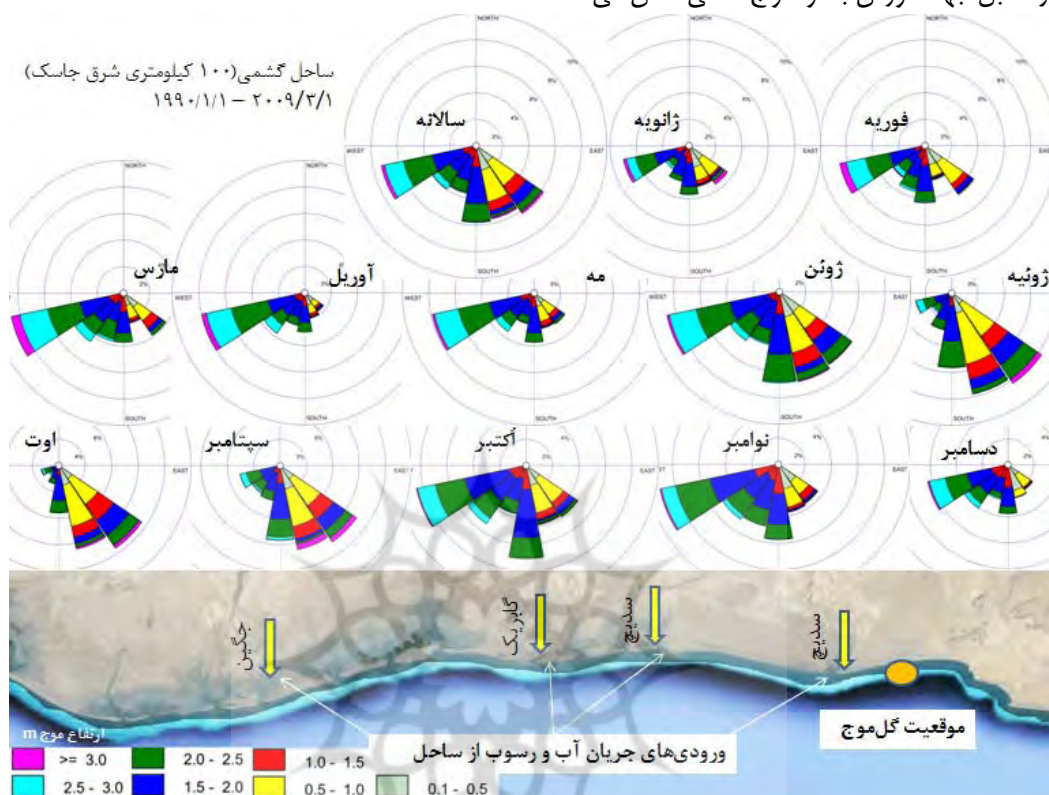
ساحل گشمی(۱۰۰ کیلومتری شرق جاسک)
۱۹۹۰/۱/۱ – ۲۰۰۹/۳/۱

سالانه
NORTH
WEST
EAST
SOUTH
2%
4%
6%
8%
10%

ژانویه
NORTH
EAST
SOUTH

فوریه
NORTH
EAST
SOUTH

مارس
NORTH
WEST
SOUTH
2%

آوریل
NORTH
WEST
SOUTH

مه
WEST
SOUTH

ژوئن
WEST
SOUTH

ژوئیه
EAST
SOUTH
2%

اوت
4%
6%

سپتامبر
EAST
4%
6%

اکتبر
EAST
4%
2%

نوامبر
EAST
4%
2%

دسامبر
EAST
2%

جگین
گابریک
سدیچ
سدیچ

موقعیت گل‌موج

ورودی‌های جریان آب و رسوب از ساحل

ارتفاع موج m
>= 3.0
2.0 - 2.5
1.0 - 1.5
2.5 - 3.0
1.5 - 2.0
0.5 - 1.0
0.1 - 0.5